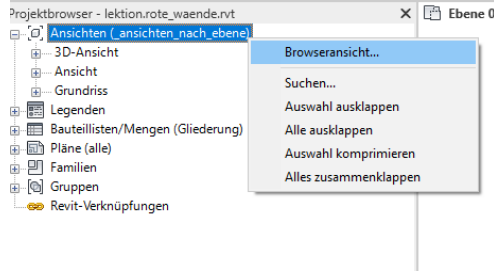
Projektbrowser - lektion.rote_waende.rvt ×

Ebene 0

Ansichten (_ansichten_nach_ebene)
3D-Ansicht
Ansicht
Grundriss
Legenden
Bauteillisten/Mengen (Gliederung)
Pläne (alle)
Familien
Gruppen
Revit-Verknüpfungen

Browseransicht...
Suchen...
Auswahl ausklappen
Alle ausklappen
Auswahl komprimieren
Alles zusammenklappen